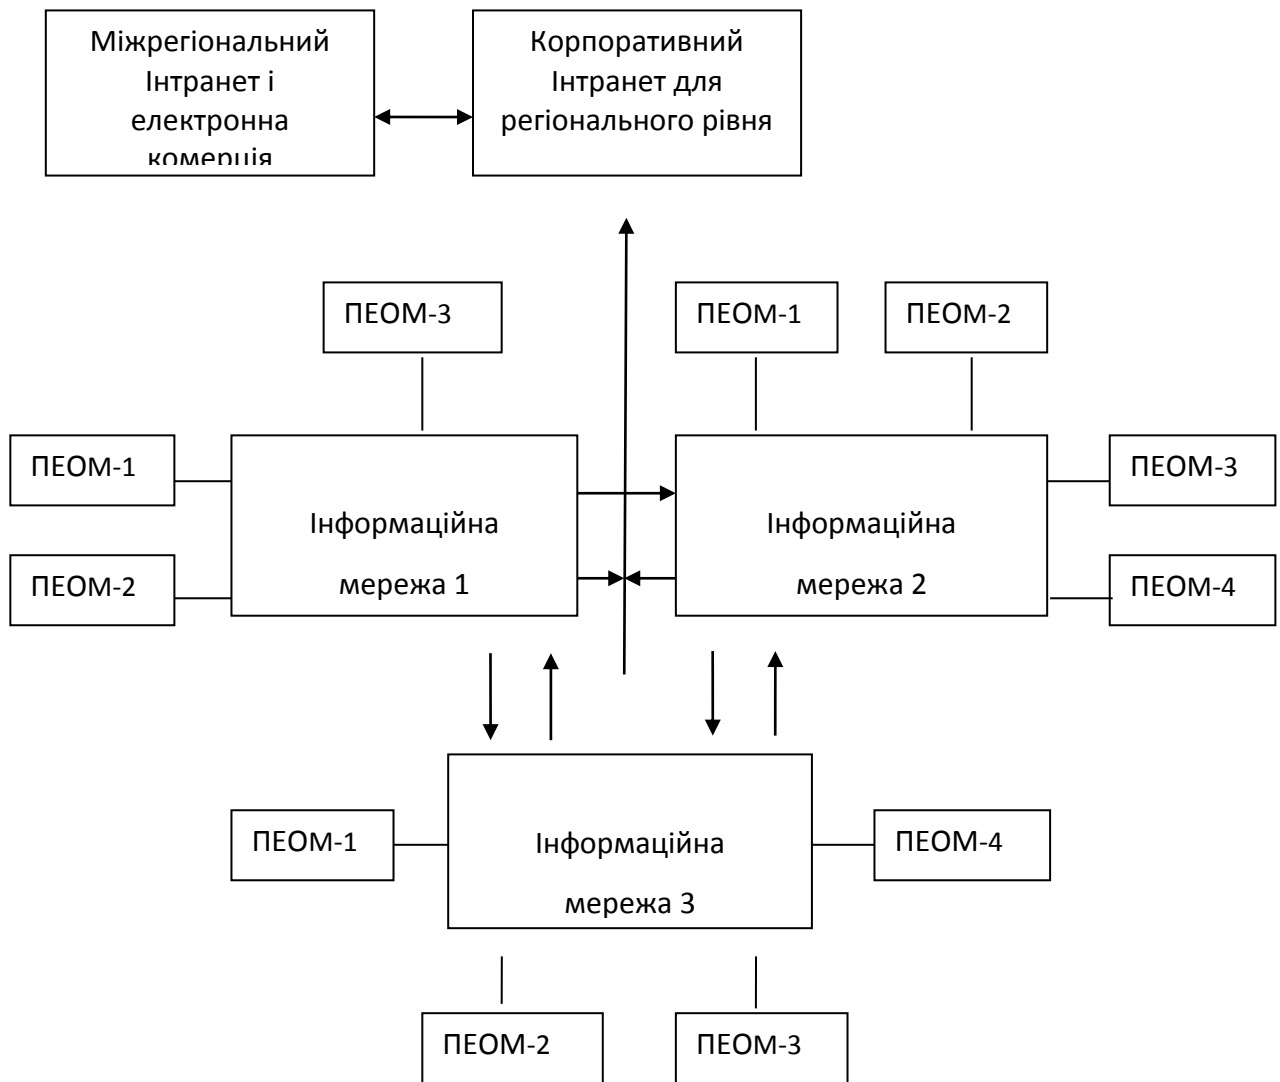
Міжрегіональний Інтранет і електронна комерція

Корпоративний Інтранет для регіонального рівня

ПЕОМ-3

ПЕОМ-1

ПЕОМ-2

ПЕОМ-1

ПЕОМ-2

Інформаційна мережа 1

Інформаційна мережа 2

ПЕОМ-3

ПЕОМ-4

ПЕОМ-1

Інформаційна мережа 3

ПЕОМ-4

ПЕОМ-2

ПЕОМ-3